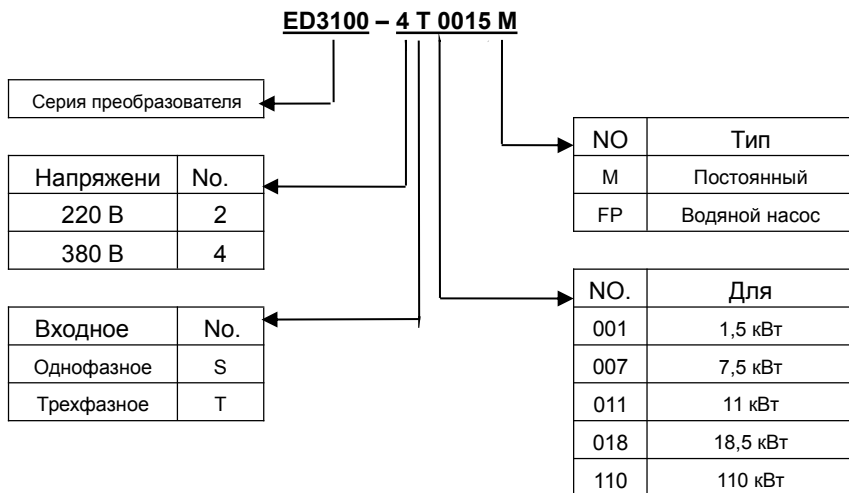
ED3100 – 4 T 0015 M

Серия преобразователя

| Напряжени | No. |
|---|---|
| 220 В | 2 |
| 380 В | 4 |

| Входное | No. |
|---|---|
| Однофазное | S |
| Трехфазное | T |

| NO | Тип |
|---|---|
| M | Постоянный |
| FP | Водяной насос |

| NO. | Для |
|---|---|
| 001 | 1,5 кВт |
| 007 | 7,5 кВт |
| 011 | 11 кВт |
| 018 | 18,5 кВт |
| 110 | 110 кВт |